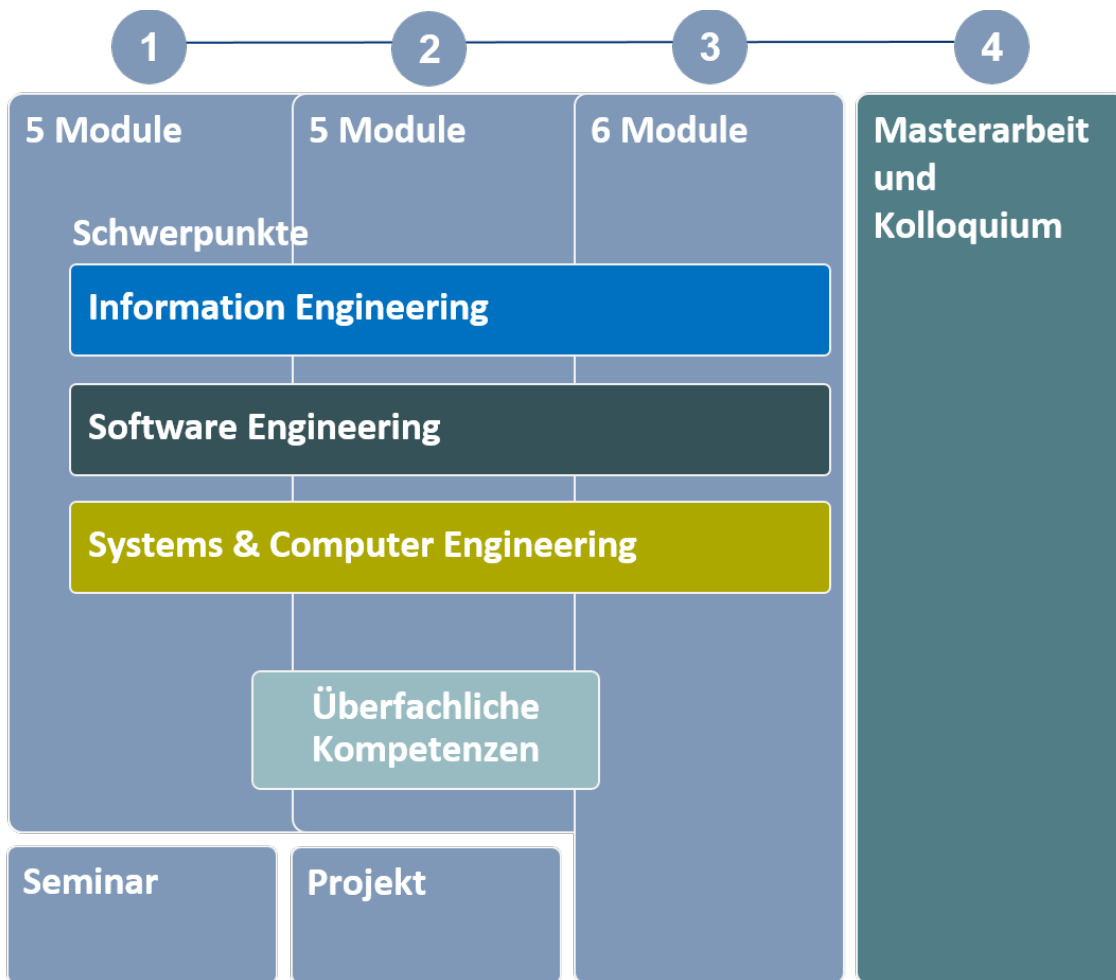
1
2
3
4

5 Module

5 Module

6 Module

Masterarbeit und Kolloquium

Schwerpunkte

Information Engineering

Software Engineering

Systems & Computer Engineering

Überfachliche Kompetenzen

Seminar

Projekt